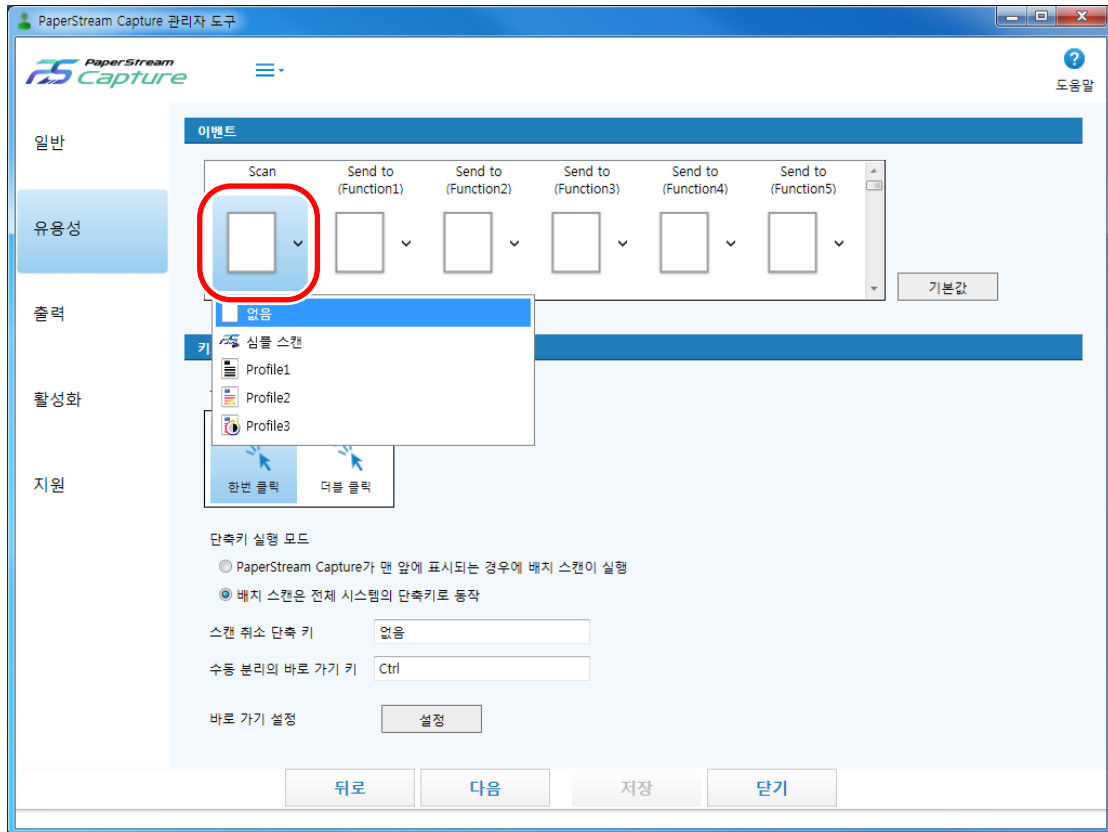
PaperStream Capture 관리자 도구

PaperStream Capture

도움말

일반

유용성

출력

활성화

지원

이벤트

Scan

Send to (Function1)

Send to (Function2)

Send to (Function3)

Send to (Function4)

Send to (Function5)

기본값

없음

심플 스캔

Profile1

Profile2

Profile3

키

한번 클릭

더블 클릭

단축키 실행 모드

PaperStream Capture가 맨 앞에 표시되는 경우에 배치 스캔이 실행

배치 스캔은 전체 시스템의 단축키로 동작

스캔 취소 단축 키 없음

수동 분리의 바로 가기 키 Ctrl

바로 가기 설정 설정

뒤로

다음

저장

닫기